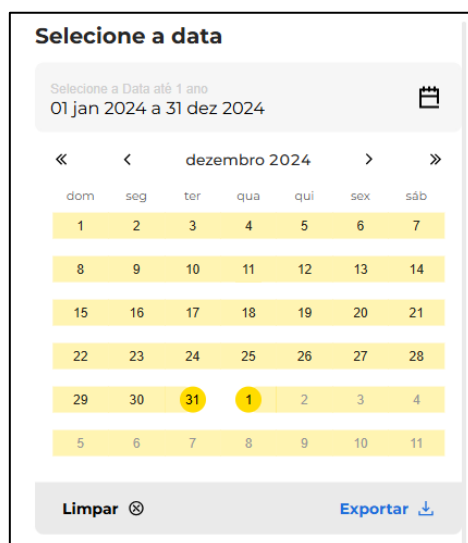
Selecione a data

Selecione a Data até 1 ano
01 jan 2024 a 31 dez 2024

« ‹ dezembro 2024 › »

| dom | seg | ter | qua | qui | sex | sáb |
|---|---|---|---|---|---|---|
| 1 | 2 | 3 | 4 | 5 | 6 | 7 |
| 8 | 9 | 10 | 11 | 12 | 13 | 14 |
| 15 | 16 | 17 | 18 | 19 | 20 | 21 |
| 22 | 23 | 24 | 25 | 26 | 27 | 28 |
| 29 | 30 | 31 | 1 | 2 | 3 | 4 |
| 5 | 6 | 7 | 8 | 9 | 10 | 11 |

Limpar ⊗ Exportar